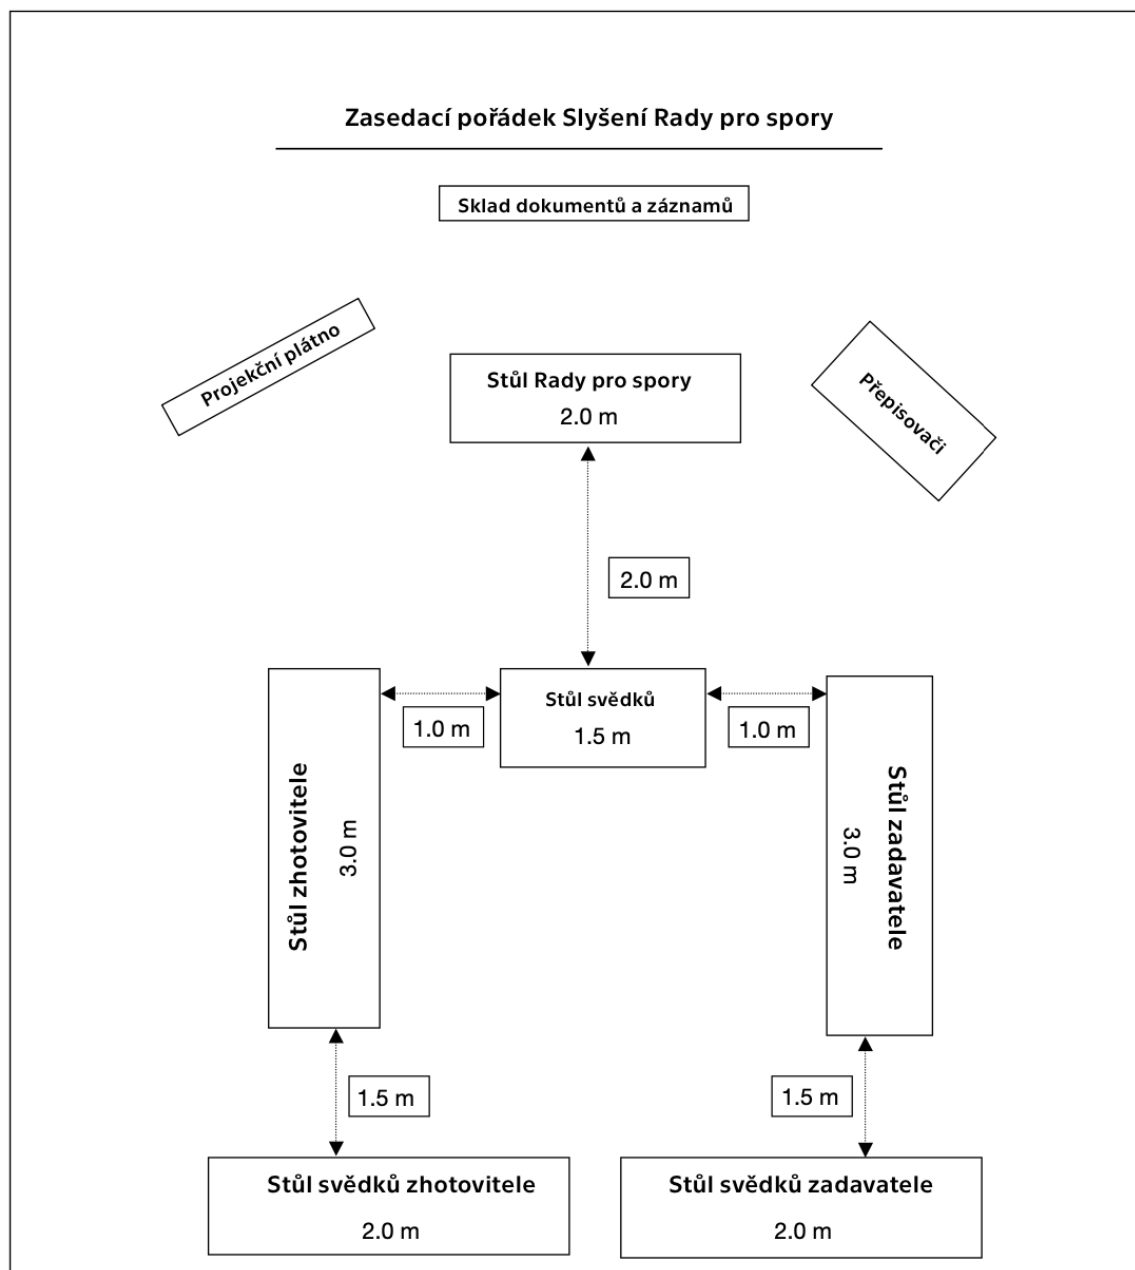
Zasedací pořádek Slyšení Rady pro spory

Sklad dokumentů a záznamů

Projekční plátno

Stůl Rady pro spory
2.0 m

Přepisovači

2.0 m

Stůl svědků
1.5 m

1.0 m

1.0 m

Stůl zhotovitele
3.0 m

Stůl zadavatele
3.0 m

1.5 m

1.5 m

Stůl svědků zhotovitele
2.0 m

Stůl svědků zadavatele
2.0 m